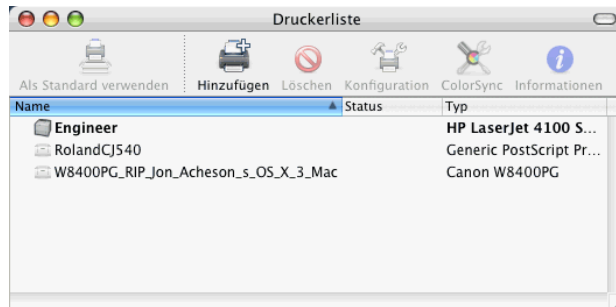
Druckerliste

Als Standard verwenden | Hinzufügen | Löschen | Konfiguration | ColorSync | Informationen

| Name | Status | Typ |
|---|---|---|
| Engineer | | HP LaserJet 4100 S... |
| RolandCJ540 | | Generic PostScript Pr... |
| W8400PG_RIP_Jon_Acheson_s_OS_X_3_Mac | | Canon W8400PG |